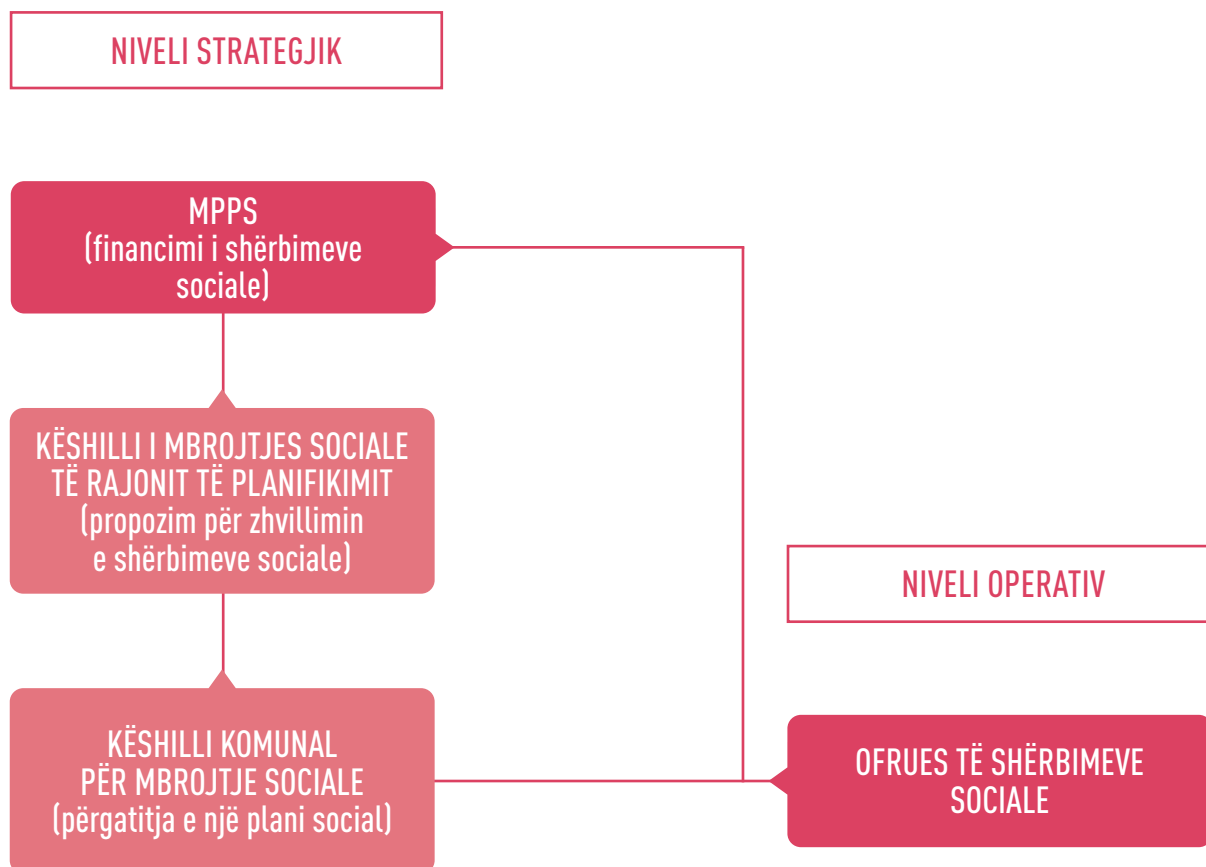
NIVELI STRATEGJIK

MPPS
(financimi i shërbimeve sociale)

KËSHILLI I MBROJTJES SOCIALE TË RAJONIT TË PLANIFIKIMIT
(propozim për zhvillimin e shërbimeve sociale)

KËSHILLI KOMUNAL PËR MBROJTJE SOCIALE
(përgatitja e një plani social)

NIVELI OPERATIV

OFRUES TË SHËRBIMEVE SOCIALE